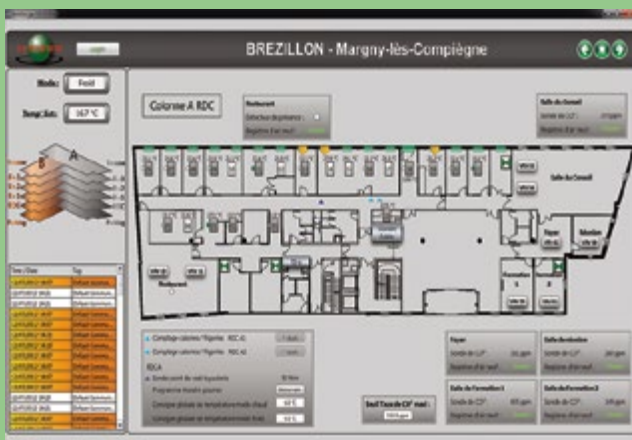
Login

BREZILLON - Margny-lès-Compiègne

Mode : Froid

Temp. Ext. : 16.7 °C

A

B

Colonne A RDC

Restaurant

Salle du Conseil

Salle du Conseil

Restaurant

Foyer

Formation 1

Formation 2

Time / Date

Tag

Foyer

Salle de réunion

Salle de Formation 1

Salle de Formation 2

Seuil Taux de CO² maxi :

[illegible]